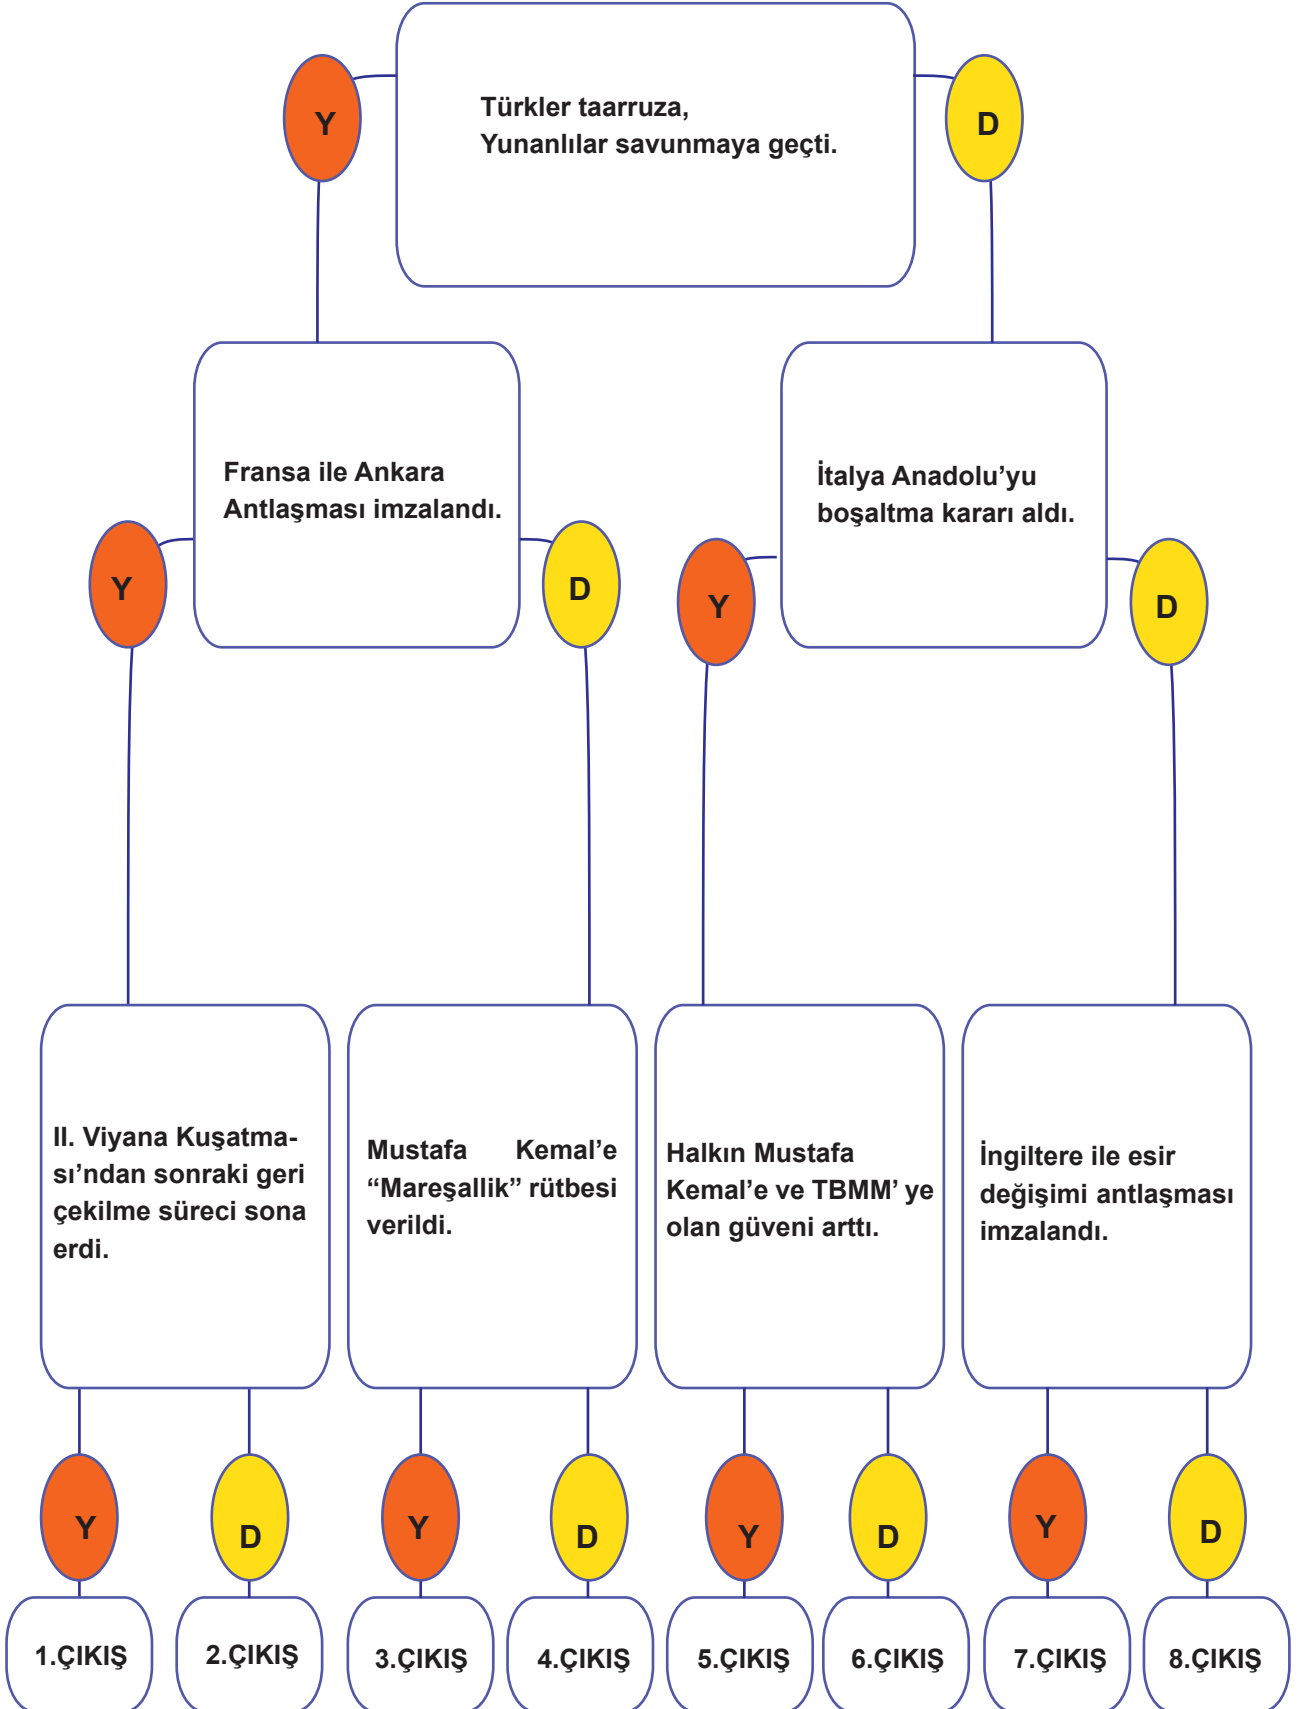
Y

Türkler taarruza, Yunanlılar savunmaya geçti.

D

Fransa ile Ankara Antlaşması imzalandı.

İtalya Anadolu'yu boşaltma kararı aldı.

Y

D

Y

D

II. Viyana Kuşatması'ndan sonraki geri çekilme süreci sona erdi.

Mustafa Kemal'e "Mareşallik" rütbesi verildi.

Halkın Mustafa Kemal'e ve TBMM' ye olan güveni arttı.

İngiltere ile esir değişimi antlaşması imzalandı.

Y

D

Y

D

Y

D

Y

D

1.ÇIKIŞ

2.ÇIKIŞ

3.ÇIKIŞ

4.ÇIKIŞ

5.ÇIKIŞ

6.ÇIKIŞ

7.ÇIKIŞ

8.ÇIKIŞ